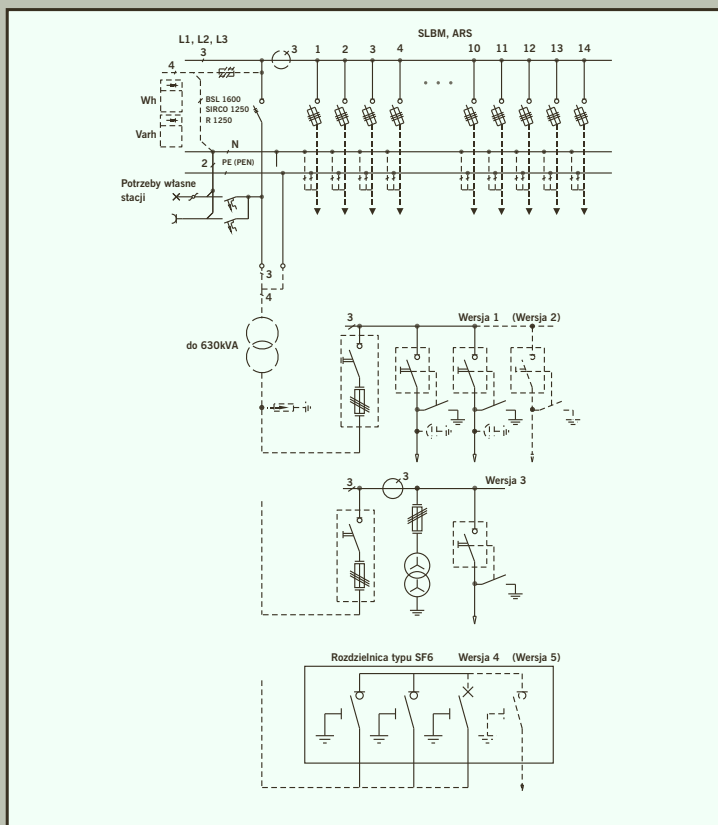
L1, L2, L3

3

3

SLBM, ARS

1 2 3 4 10 11 12 13 14

• • •

4

Wh

Varh

BSL 1600
SIRCO 1250
R 1250

N

2

PE (PEN)

Potrzeby własne stacji

3

4

do 630kVA

3

Wersja 1

(Wersja 2)

3

3

Wersja 3

Rozdzielnica typu SF6

Wersja 4

(Wersja 5)